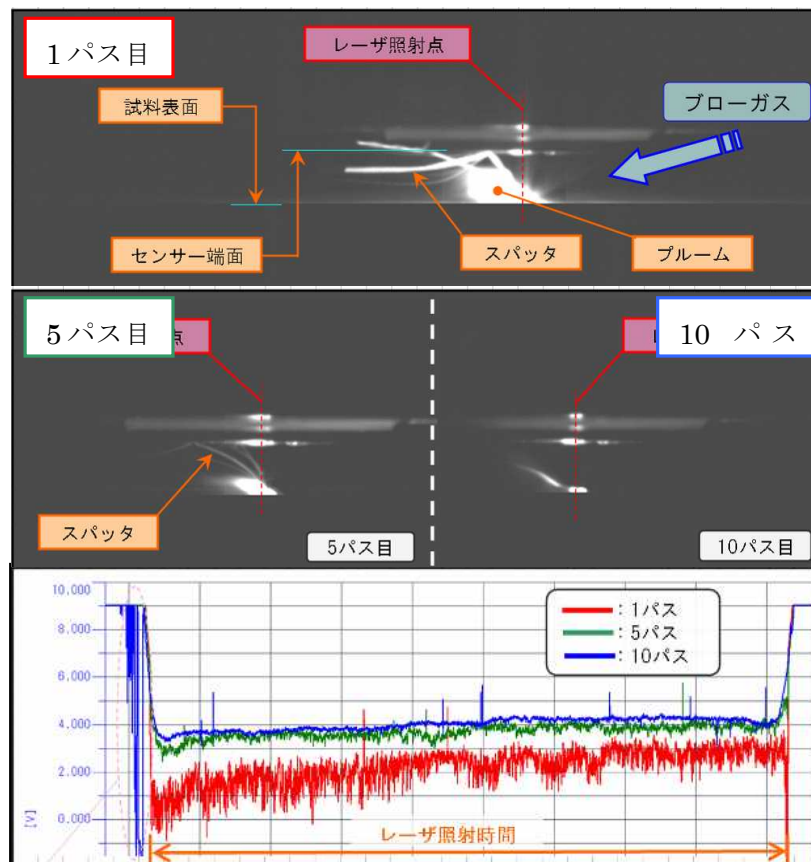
1パス目

レーザ照射点

ブローガス

試料表面

センサー端面

スパッタ

プルーム

5パス目

点

10 パス

スパッタ

5パス目

10パス目

10.000

8.000

6.000

4.000

2.000

0.000

[V]

: 1パス

: 5パス

: 10パス

レーザ照射時間